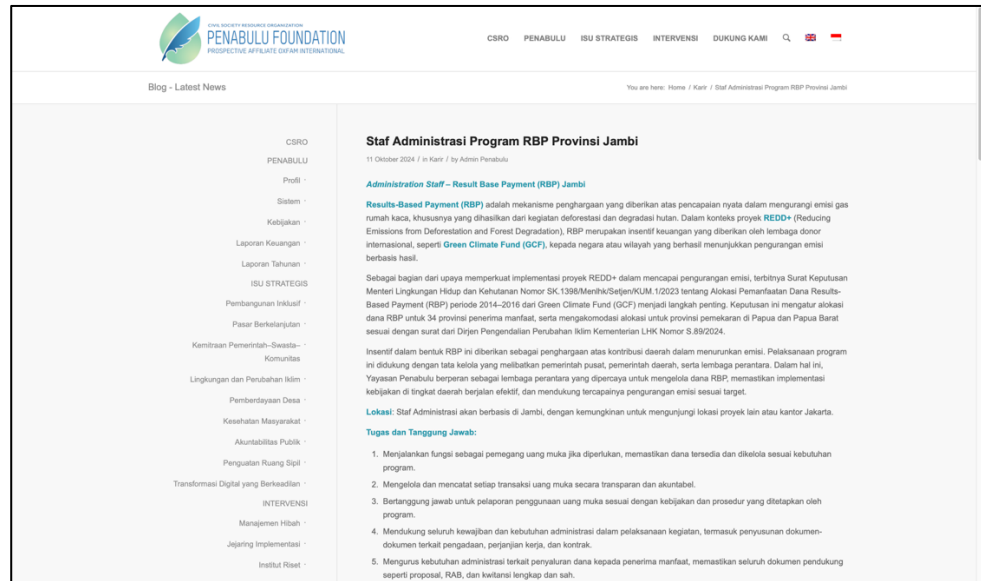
CIVIL SOCIETY RESOURCE ORGANIZATION
PENABULU FOUNDATION
PROSPECTIVE AFFILIATE OXFAM INTERNATIONAL

CSRO PENABULU ISU STRATEGIS INTERVENSI DUKUNG KAMI

Blog - Latest News

You are here: Home / Karir / Staf Administrasi Program RBP Provinsi Jambi

CSRO
PENABULU
Profil
Sistem
Kebijakan
Laporan Keuangan
Laporan Tahunan
ISU STRATEGIS
Pembangunan Inklusif
Pasar Berkelanjutan
Kemitraan Pemerintah–Swasta–Komunitas
Lingkungan dan Perubahan Iklim
Pemberdayaan Desa
Kesehatan Masyarakat
Akuntabilitas Publik
Penguatan Ruang Sipil
Transformasi Digital yang Berkeadilan
INTERVENSI
Manajemen Hibah
Jejaring Implementasi
Institut Riset

Staf Administrasi Program RBP Provinsi Jambi

11 Oktober 2024 / in Karir / by Admin Penabulu

Administration Staff – Result Base Payment (RBP) Jambi

Results-Based Payment (RBP) adalah mekanisme penghargaan yang diberikan atas pencapaian nyata dalam mengurangi emisi gas rumah kaca, khususnya yang dihasilkan dari kegiatan deforestasi dan degradasi hutan. Dalam konteks proyek REDD+ (Reducing Emissions from Deforestation and Forest Degradation), RBP merupakan insentif keuangan yang diberikan oleh lembaga donor internasional, seperti Green Climate Fund (GCF), kepada negara atau wilayah yang berhasil menunjukkan pengurangan emisi berbasis hasil.

Sebagai bagian dari upaya memperkuat implementasi proyek REDD+ dalam mencapai pengurangan emisi, terbitnya Surat Keputusan Menteri Lingkungan Hidup dan Kehutanan Nomor SK.1398/Menlhk/Setjen/KUM.1/2023 tentang Alokasi Pemanfaatan Dana Results-Based Payment (RBP) periode 2014–2016 dari Green Climate Fund (GCF) menjadi langkah penting. Keputusan ini mengatur alokasi dana RBP untuk 34 provinsi penerima manfaat, serta mengakomodasi alokasi untuk provinsi pemekaran di Papua dan Papua Barat sesuai dengan surat dari Dirjen Pengendalian Perubahan Iklim Kementerian LHK Nomor S.89/2024.

Insentif dalam bentuk RBP ini diberikan sebagai penghargaan atas kontribusi daerah dalam menurunkan emisi. Pelaksanaan program ini didukung dengan tata kelola yang melibatkan pemerintah pusat, pemerintah daerah, serta lembaga perantara. Dalam hal ini, Yayasan Penabulu berperan sebagai lembaga perantara yang dipercaya untuk mengelola dana RBP, memastikan implementasi kebijakan di tingkat daerah berjalan efektif, dan mendukung tercapainya pengurangan emisi sesuai target.

Lokasi: Staf Administrasi akan berbasis di Jambi, dengan kemungkinan untuk mengunjungi lokasi proyek lain atau kantor Jakarta.

Tugas dan Tanggung Jawab:

1. Menjalankan fungsi sebagai pemegang uang muka jika diperlukan, memastikan dana tersedia dan dikelola sesuai kebutuhan program.
2. Mengelola dan mencatat setiap transaksi uang muka secara transparan dan akuntabel.
3. Bertanggung jawab untuk pelaporan penggunaan uang muka sesuai dengan kebijakan dan prosedur yang ditetapkan oleh program.
4. Mendukung seluruh kewajiban dan kebutuhan administrasi dalam pelaksanaan kegiatan, termasuk penyusunan dokumen-dokumen terkait pengadaan, perjanjian kerja, dan kontrak.
5. Mengurus kebutuhan administrasi terkait penyaluran dana kepada penerima manfaat, memastikan seluruh dokumen pendukung seperti proposal, RAB, dan kwitansi lengkap dan sah.